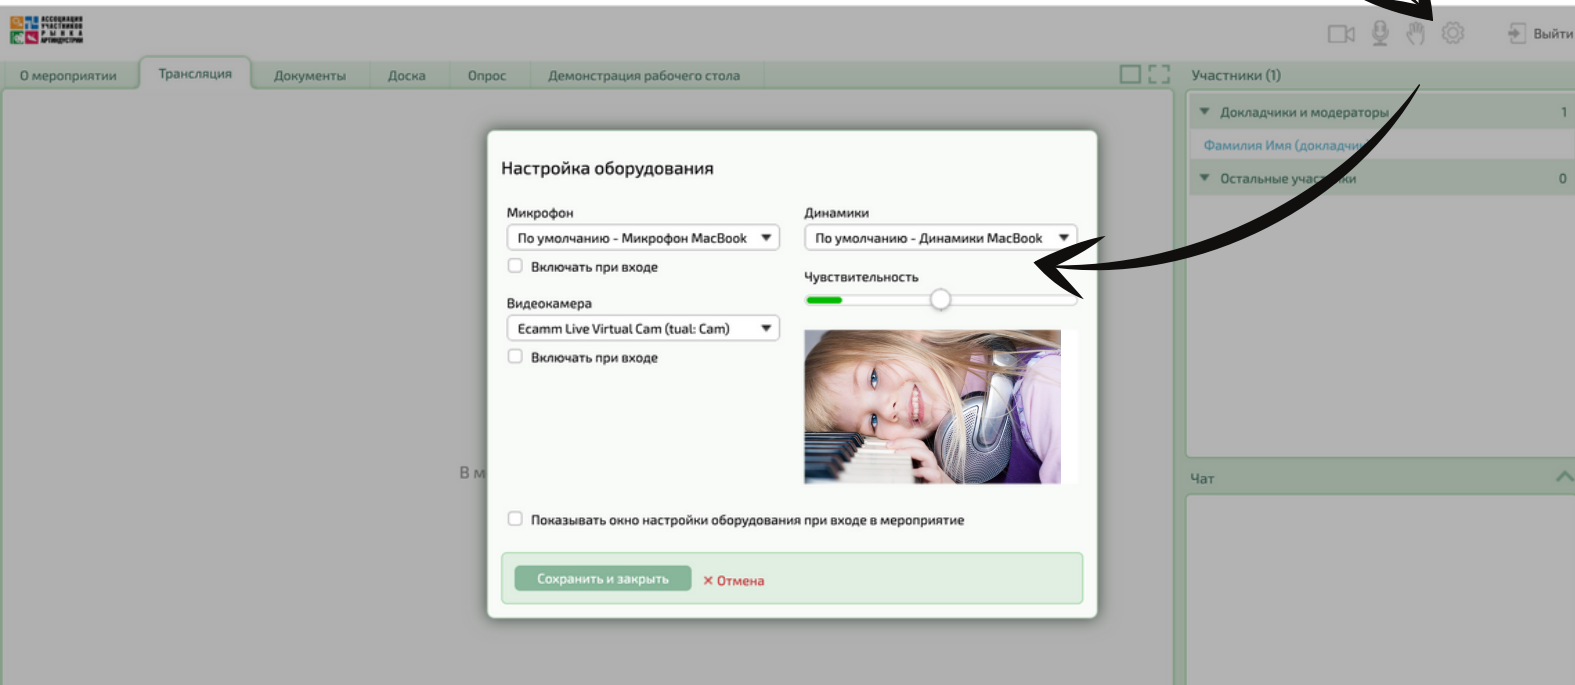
АССОЦИАЦИЯ УЧАСТНИКОВ РЫНКА АРТИНДУСТРИИ

Выйти

О мероприятии | Трансляция | Документы | Доска | Опрос | Демонстрация рабочего стола

Участники (1)

Докладчики и модераторы 1

Фамилия Имя (докладчи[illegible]

Остальные участ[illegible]ки 0

Чат

В м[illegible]

Настройка оборудования

Микрофон

По умолчанию - Микрофон MacBook

Включать при входе

Видеокамера

Ecamm Live Virtual Cam (tual: Cam)

Включать при входе

Динамики

По умолчанию - Динамики MacBook

Чувствительность

Показывать окно настройки оборудования при входе в мероприятие

Сохранить и закрыть

× Отмена